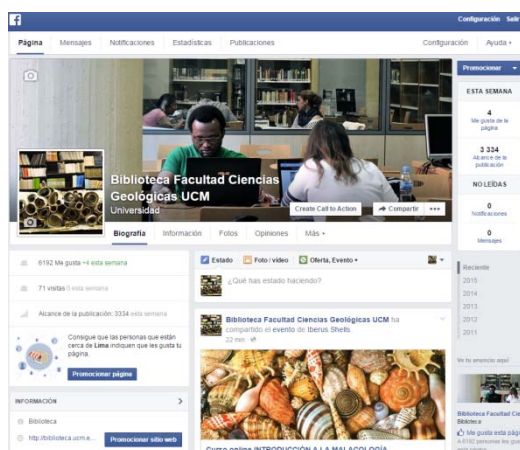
Configuración Salir

Página Mensajes Notificaciones Estadísticas Publicaciones

Configuración Ayuda

Biblioteca Facultad Ciencias Geológicas UCM
Universidad

Create Call to Action
Compartir
•••

Biografía Información Fotos Opiniones Más

6192 Me gusta +4 esta semana

71 visitas esta semana

Alcance de la publicación: 3334 esta semana

Consigue que las personas que están cerca de Lima indiquen que les gusta tu página.

Promocionar página

INFORMACIÓN

Biblioteca

http://biblioteca.ucm.e...

Promocionar sitio web

Estado Foto / video Oferta, Evento

¿Qué has estado haciendo?

Biblioteca Facultad Ciencias Geológicas UCM ha compartido el evento de Iberus Shells.
22 min

Curso online INTRODUCCIÓN A LA MALACOLOGÍA

Promocionar

ESTA SEMANA

4
Me gusta de la página

3 334
Alcance de la publicación

NO LEÍDAS

0
Notificaciones

0
Mensajes

Reciente
2015
2014
2013
2012
2011

Ve tu anuncio aquí

Biblioteca Facultad Cie
Biblioteca
Me gusta esta página
A 6192 personas les gusta